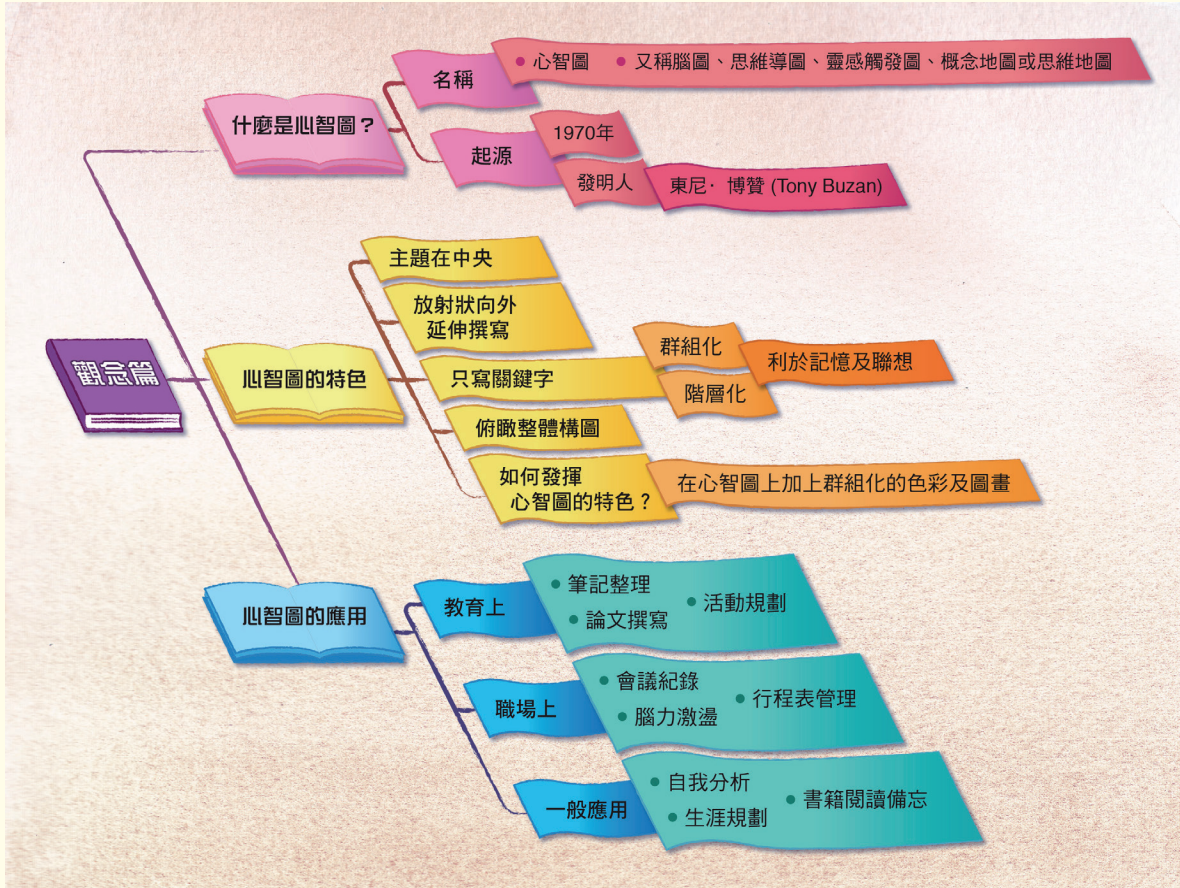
觀念篇

什麼是心智圖？

名稱

• 心智圖 • 又稱腦圖、思維導圖、靈感觸發圖、概念地圖或思維地圖

起源

1970年

發明人

東尼．博贊 (Tony Buzan)

心智圖的特色

主題在中央

放射狀向外延伸撰寫

只寫關鍵字

群組化

階層化

利於記憶及聯想

俯瞰整體構圖

如何發揮心智圖的特色？

在心智圖上加上群組化的色彩及圖畫

心智圖的應用

教育上

• 筆記整理 • 論文撰寫 • 活動規劃

職場上

• 會議紀錄 • 腦力激盪 • 行程表管理

一般應用

• 自我分析 • 生涯規劃 • 書籍閱讀備忘